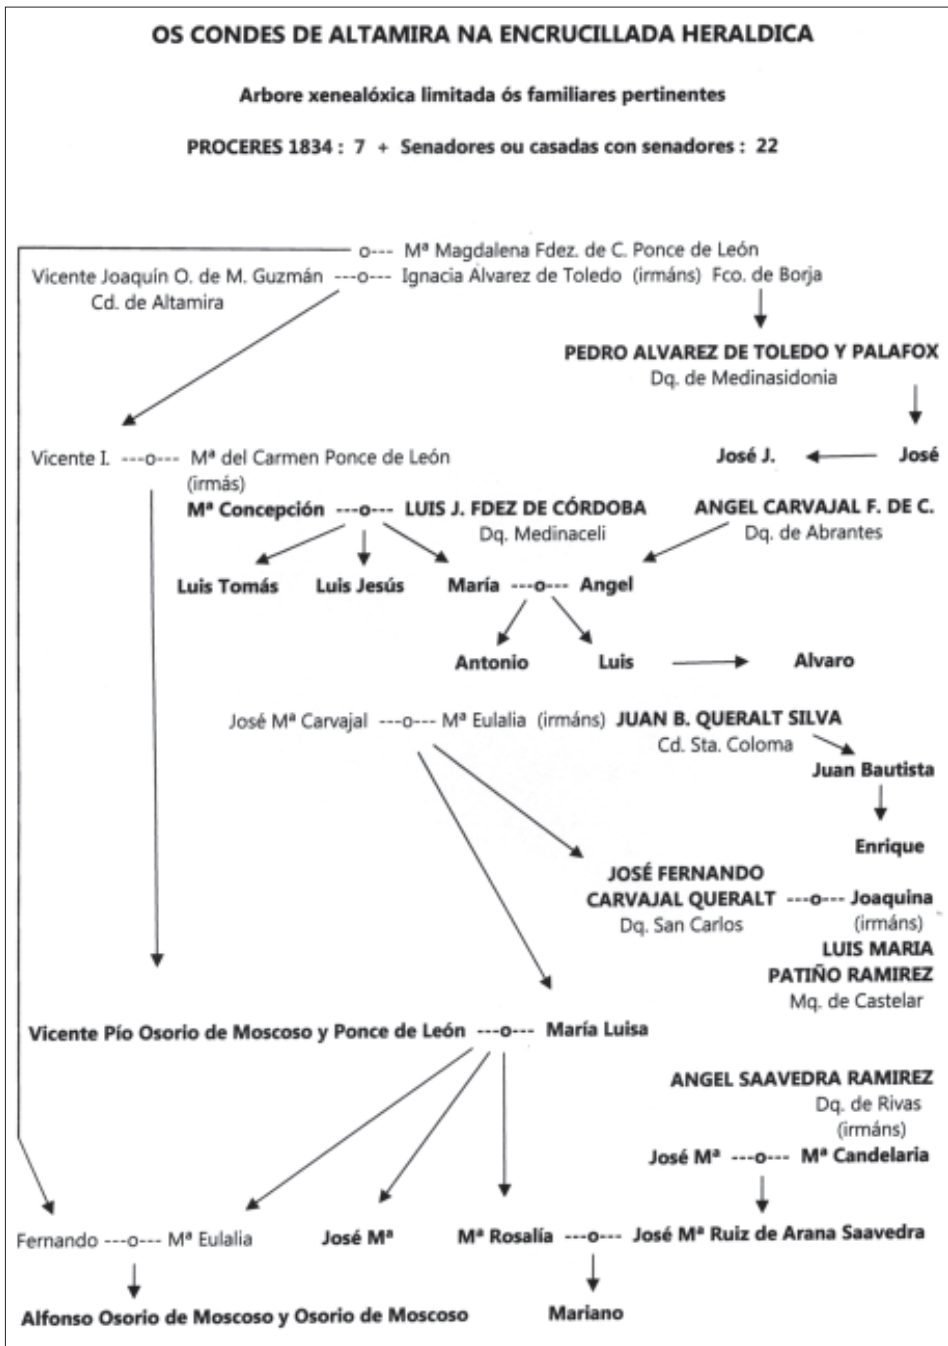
OS CONDES DE ALTAMIRA NA ENCRUCILLADA HERALDICA

Arbore xenealóxica limitada ós familiares pertinentes

PROCERES 1834 : 7 + Senadores ou casadas con senadores : 22

o--- Mª Magdalena Fdez. de C. Ponce de León
Vicente Joaquín O. de M. Guzmán ---o--- Ignacia Alvarez de Toledo (irmáns) Fco. de Borja
Cd. de Altamira

PEDRO ALVAREZ DE TOLEDO Y PALAFOX
Dq. de Medinasidonia

Vicente I. ---o--- Mª del Carmen Ponce de León
(irmás)

José J.

José

Mª Concepción ---o--- LUIS J. FDEZ DE CÓRDOBA
Dq. Medinaceli

ANGEL CARVAJAL F. DE C.
Dq. de Abrantes

Luis Tomás

Luis Jesús

María ---o--- Angel

Antonio

Luis

Alvaro

José Mª Carvajal ---o--- Mª Eulalia (irmáns) JUAN B. QUERALT SILVA
Cd. Sta. Coloma

Juan Bautista

Enrique

JOSÉ FERNANDO CARVAJAL QUERALT ---o--- Joaquina
Dq. San Carlos
(irmáns)

LUIS MARIA PATIÑO RAMIREZ
Mq. de Castelar

Vicente Pío Osorio de Moscoso y Ponce de León ---o--- María Luisa

ANGEL SAAVEDRA RAMIREZ
Dq. de Rivas
(irmáns)

José Mª ---o--- Mª Candelaria

Fernando ---o--- Mª Eulalia

José Mª

Mª Rosalía ---o--- José Mª Ruiz de Arana Saavedra

Alfonso Osorio de Moscoso y Osorio de Moscoso

Mariano